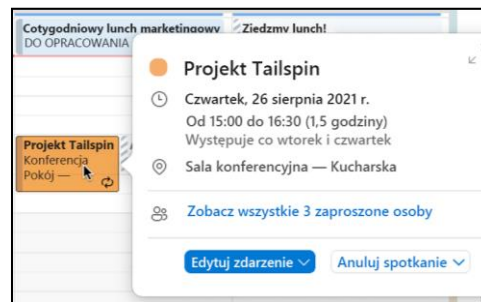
Cotygodniowy lunch marketingowy
DO OPRACOWANIA

Ziedzmy lunch!

Projekt Tailspin
Konferencja
Pokój —

Projekt Tailspin

Czwartek, 26 sierpnia 2021 r.
Od 15:00 do 16:30 (1,5 godziny)
Występuje co wtorek i czwartek

Sala konferencyjna — Kucharska

Zobacz wszystkie 3 zaproszone osoby

Edytuj zdarzenie
Anuluj spotkanie